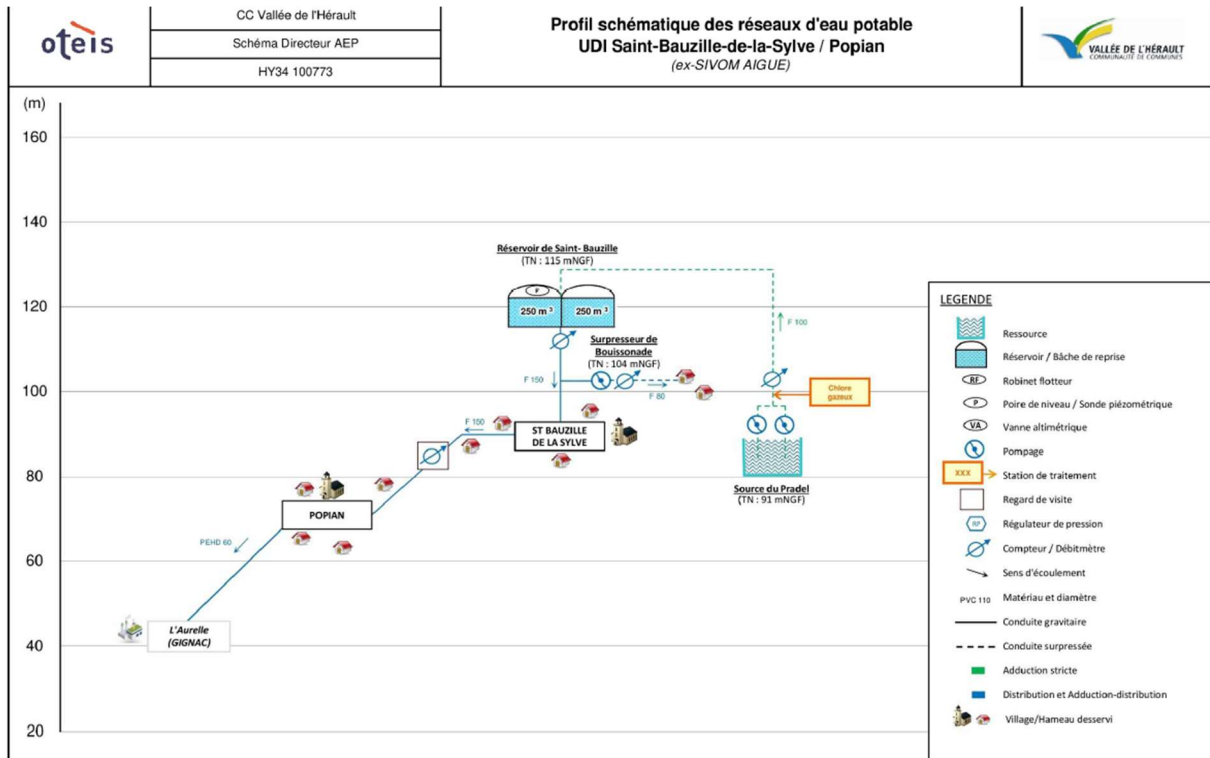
oteis

CC Vallée de l'Hérault

Schéma Directeur AEP

HY34 100773

Profil schématique des réseaux d'eau potable
UDI Saint-Bauzille-de-la-Sylve / Popian
(ex-SIVOM AIGUE)

VALLÉE DE L'HÉRAULT
COMMUNAUTÉ DE COMMUNES

(m)
160
140
120
100
80
60
40
20

Réservoir de Saint- Bauzille
(TN : 115 mNGF)

P

250 m³

250 m³

F 100

Surpresseur de Bouissonade
(TN : 104 mNGF)

F 150

F 80

Chlore gazeux

F 100

ST BAUZILLE DE LA SYLVE

Source du Pradel
(TN : 91 mNGF)

POPIAN

PEHD 60

L'Aurelle
(GIGNAC)

LEGENDE

Ressource

Réservoir / Bâche de reprise

RF Robinet flotteur

P Poire de niveau / Sonde piézométrique

VA Vanne altimétrique

Pompage

XXX Station de traitement

Regard de visite

RP Régulateur de pression

Compteur / Débitmètre

Sens d'écoulement

PVC 110 Matériau et diamètre

Conduite gravitaire

Conduite surpressée

Adduction stricte

Distribution et Adduction-distribution

Village/Hameau desservi